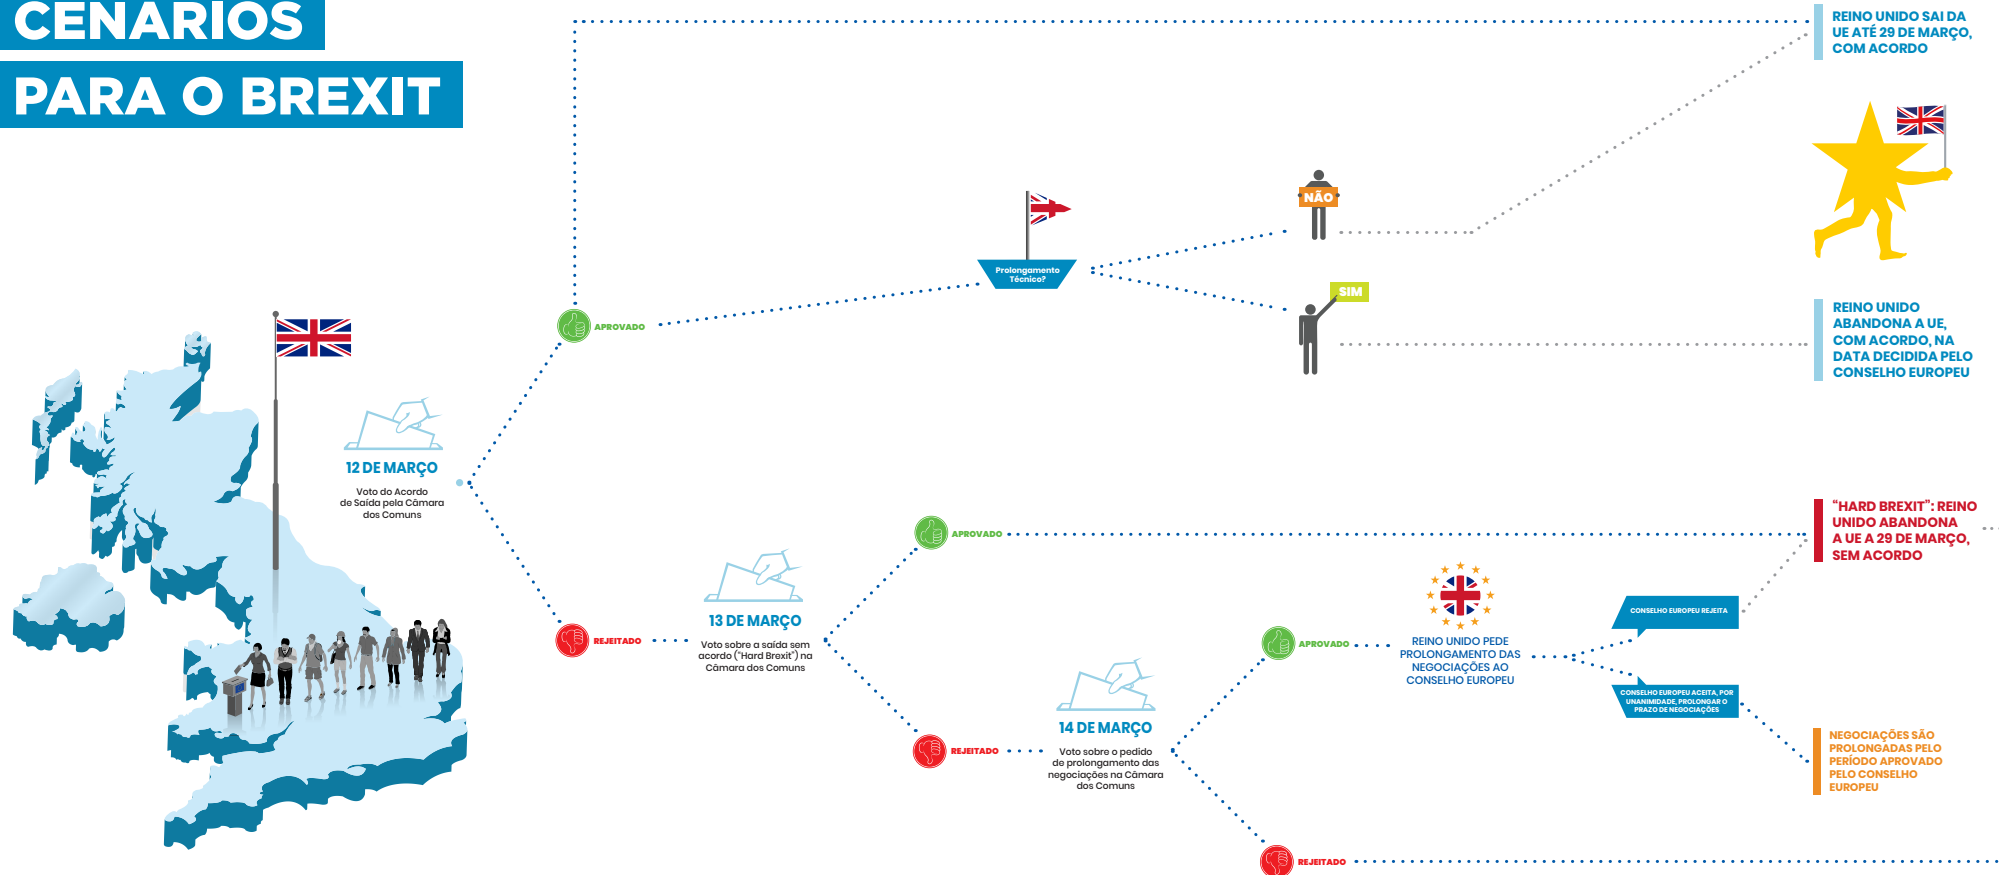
CENARIOS

PARA O BREXIT

12 DE MARÇO

Voto do Acordo de Saída pela Câmara dos Comuns

APROVADO

Prolongamento Técnico?

NÃO

SIM

REINO UNIDO SAI DA UE ATÉ 29 DE MARÇO, COM ACORDO

REINO UNIDO ABANDONA A UE, COM ACORDO, NA DATA DECIDIDA PELO CONSELHO EUROPEU

REJEITADO

13 DE MARÇO

Voto sobre a saída sem acordo ("Hard Brexit") na Câmara dos Comuns

APROVADO

"HARD BREXIT": REINO UNIDO ABANDONA A UE A 29 DE MARÇO, SEM ACORDO

REJEITADO

14 DE MARÇO

Voto sobre o pedido de prolongamento das negociações na Câmara dos Comuns

APROVADO

REINO UNIDO PEDE PROLONGAMENTO DAS NEGOCIAÇÕES AO CONSELHO EUROPEU

CONSELHO EUROPEU REJEITA

CONSELHO EUROPEU ACEITA, POR UNANIMIDADE, PROLONGAR O PRAZO DE NEGOCIAÇÕES

NEGOCIAÇÕES SÃO PROLONGADAS PELO PERÍODO APROVADO PELO CONSELHO EUROPEU

REJEITADO